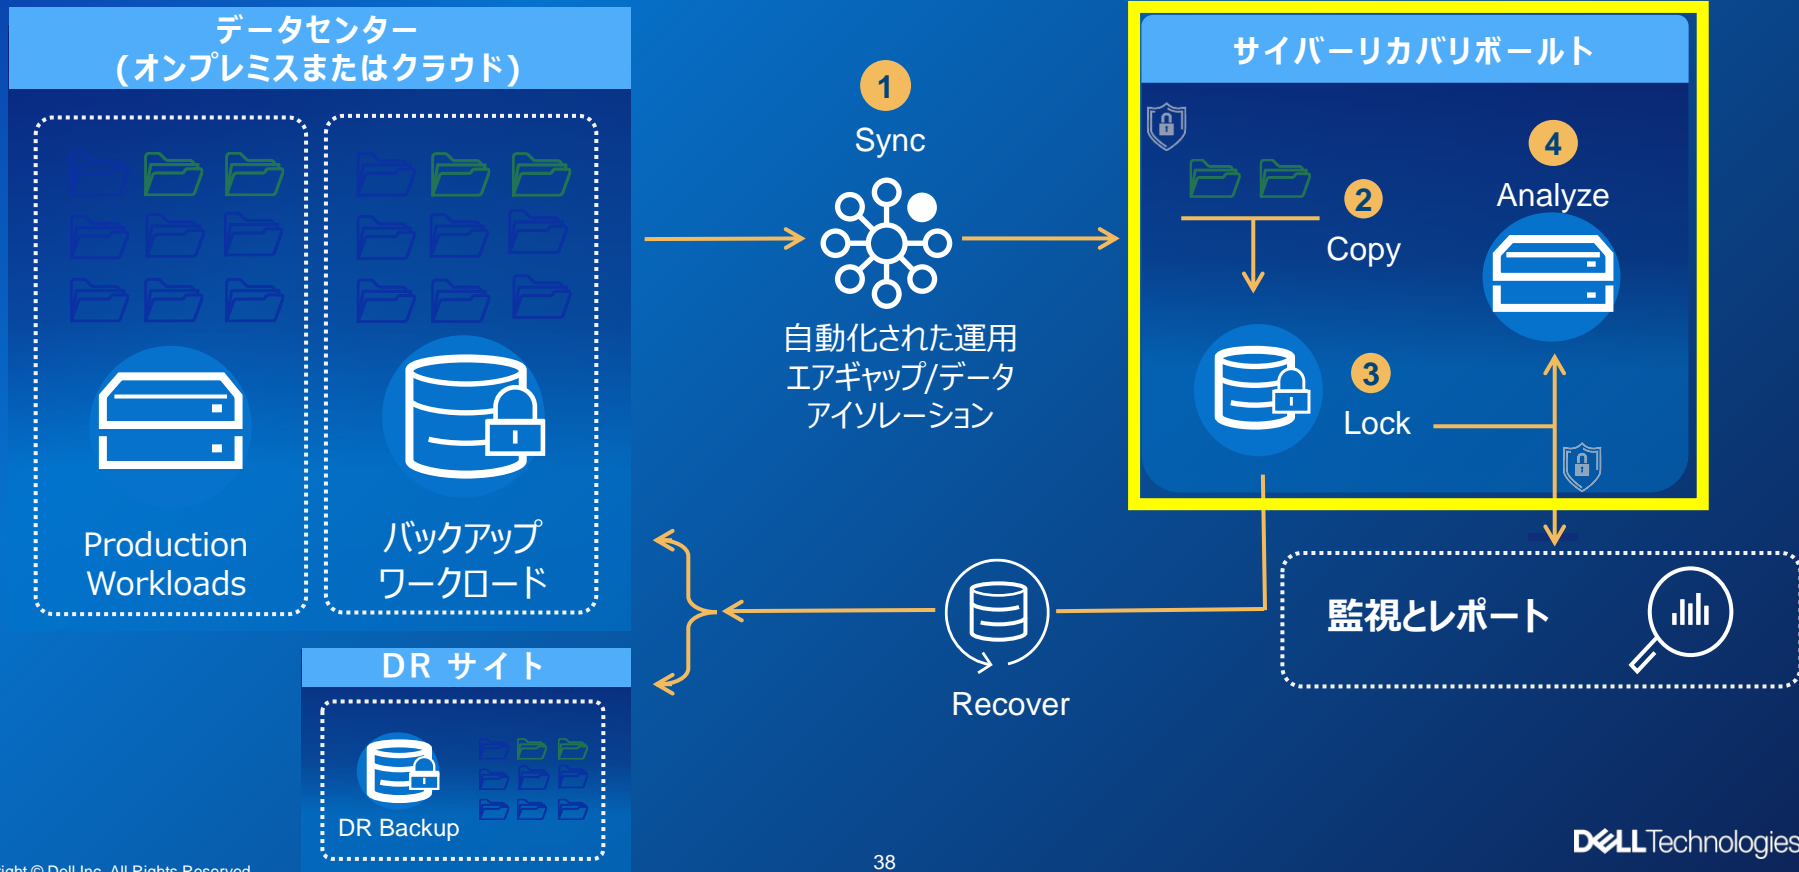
データセンター
（オンプレミスまたはクラウド）

Production Workloads

バックアップ
ワークロード

DR サイト

DR Backup

1
Sync

自動化された運用
エアギャップ/データ
アイソレーション

サイバーリカバリボールト

2
Copy

4
Analyze

3
Lock

Recover

監視とレポート

ight © Dell Inc. All Rights Reserved.

38

DELL Technologies